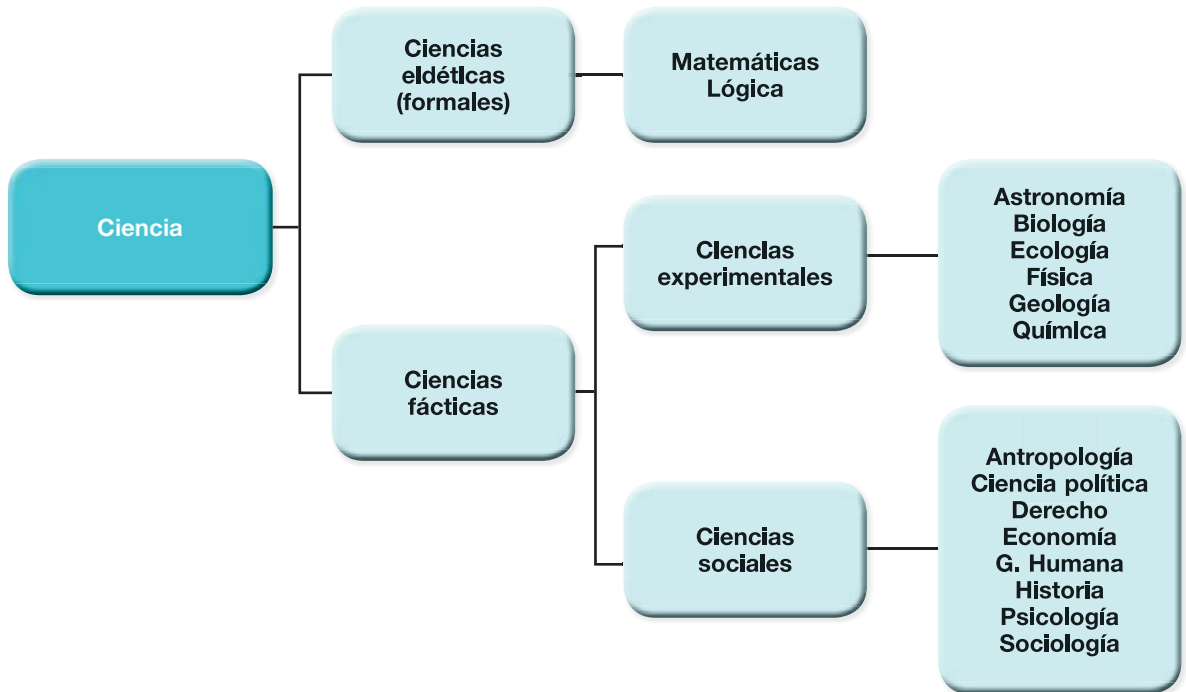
Ciencia

Ciencias eidéticas (formales)

Matemáticas
Lógica

Ciencias fácticas

Ciencias experimentales

Astronomía
Biología
Ecología
Física
Geología
Química

Ciencias sociales

Antropología
Ciencia política
Derecho
Economía
G. Humana
Historia
Psicología
Sociología